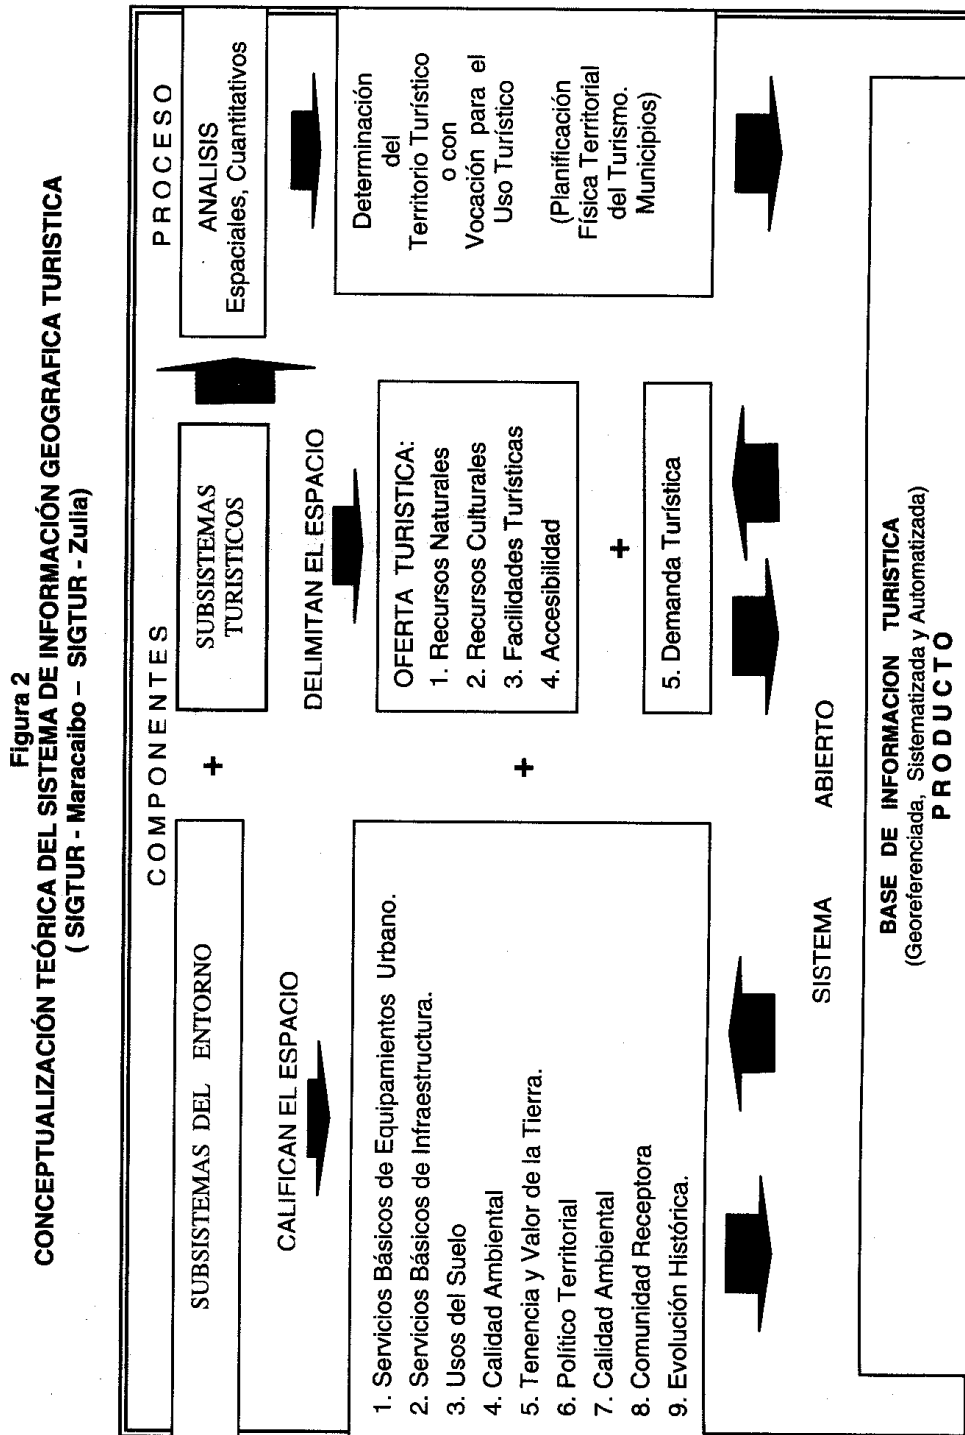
Figura 2
CONCEPTUALIZACIÓN TEÓRICA DEL SISTEMA DE INFORMACIÓN GEOGRAFICA TURISTICA
( SIGTUR - Maracaibo – SIGTUR - Zulia)

COMPONENTES

PROCESO

SUBSISTEMAS DEL ENTORNO

+

SUBSISTEMAS TURISTICOS

ANALISIS
Espaciales, Cuantitativos

CALIFICAN EL ESPACIO

DELIMITAN EL ESPACIO

1. Servicios Básicos de Equipamientos Urbano.
2. Servicios Básicos de Infraestructura.
3. Usos del Suelo
4. Calidad Ambiental
5. Tenencia y Valor de la Tierra.
6. Político Territorial
7. Calidad Ambiental
8. Comunidad Receptora
9. Evolución Histórica.

+

OFERTA TURÍSTICA:
1. Recursos Naturales
2. Recursos Culturales
3. Facilidades Turísticas
4. Accesibilidad

+

5. Demanda Turística

Determinación del Territorio Turístico o con Vocación para el Uso Turístico

(Planificación Física Territorial del Turismo. Municipios)

SISTEMA ABIERTO

BASE DE INFORMACION TURISTICA
(Georeferenciada, Sistematizada y Automatizada)
PRODUCTO